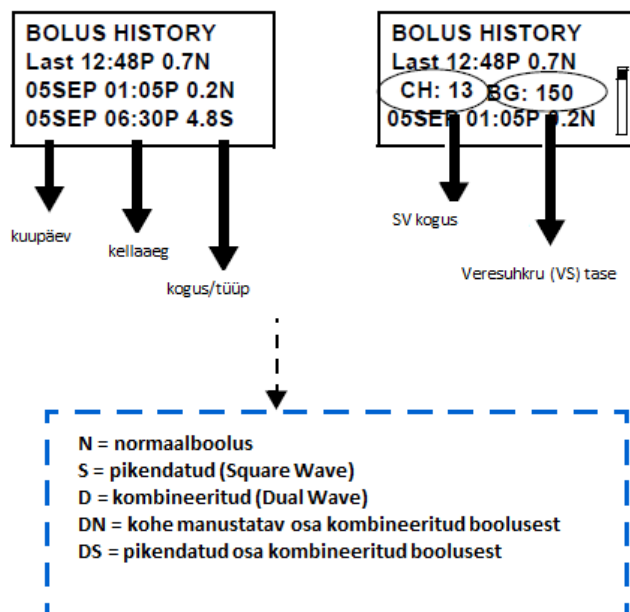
BOLUS HISTORY
Last 12:48P 0.7N
05SEP 01:05P 0.2N
05SEP 06:30P 4.8S

kuupäev

kellaaeg

kogus/tüüp

BOLUS HISTORY
Last 12:48P 0.7N
CH: 13 BG: 150
05SEP 01:05P 0.2N

SV kogus

Veresuhkru (VS) tase

N = normaalboolus
S = pikendatud (Square Wave)
D = kombineeritud (Dual Wave)
DN = kohe manustatav osa kombineeritud boolusest
DS = pikendatud osa kombineeritud boolusest